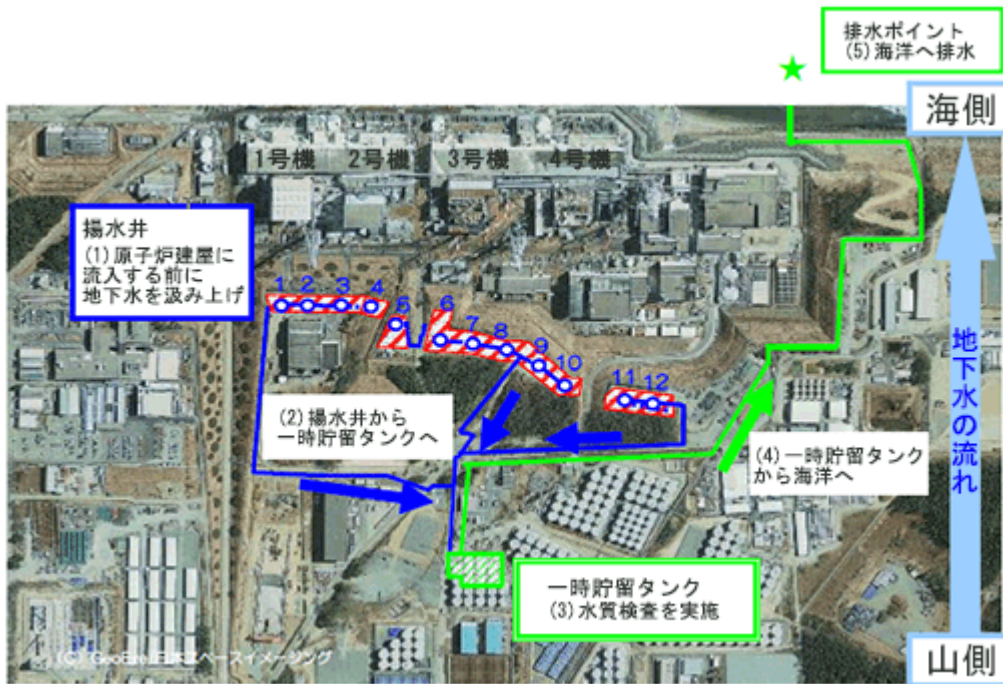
排水ポイント
(5)海洋へ排水

海側

1号機 2号機 3号機 4号機

揚水井
(1)原子炉建屋に流入する前に地下水を汲み上げ

1 2 3 4 5 6 7 8 9 10 11 12

(2)揚水井から一時貯留タンクへ

(4)一時貯留タンクから海洋へ

地下水の流れ

一時貯留タンク
(3)水質検査を実施

(C) GeoEye/日本スペースイメージング

山側